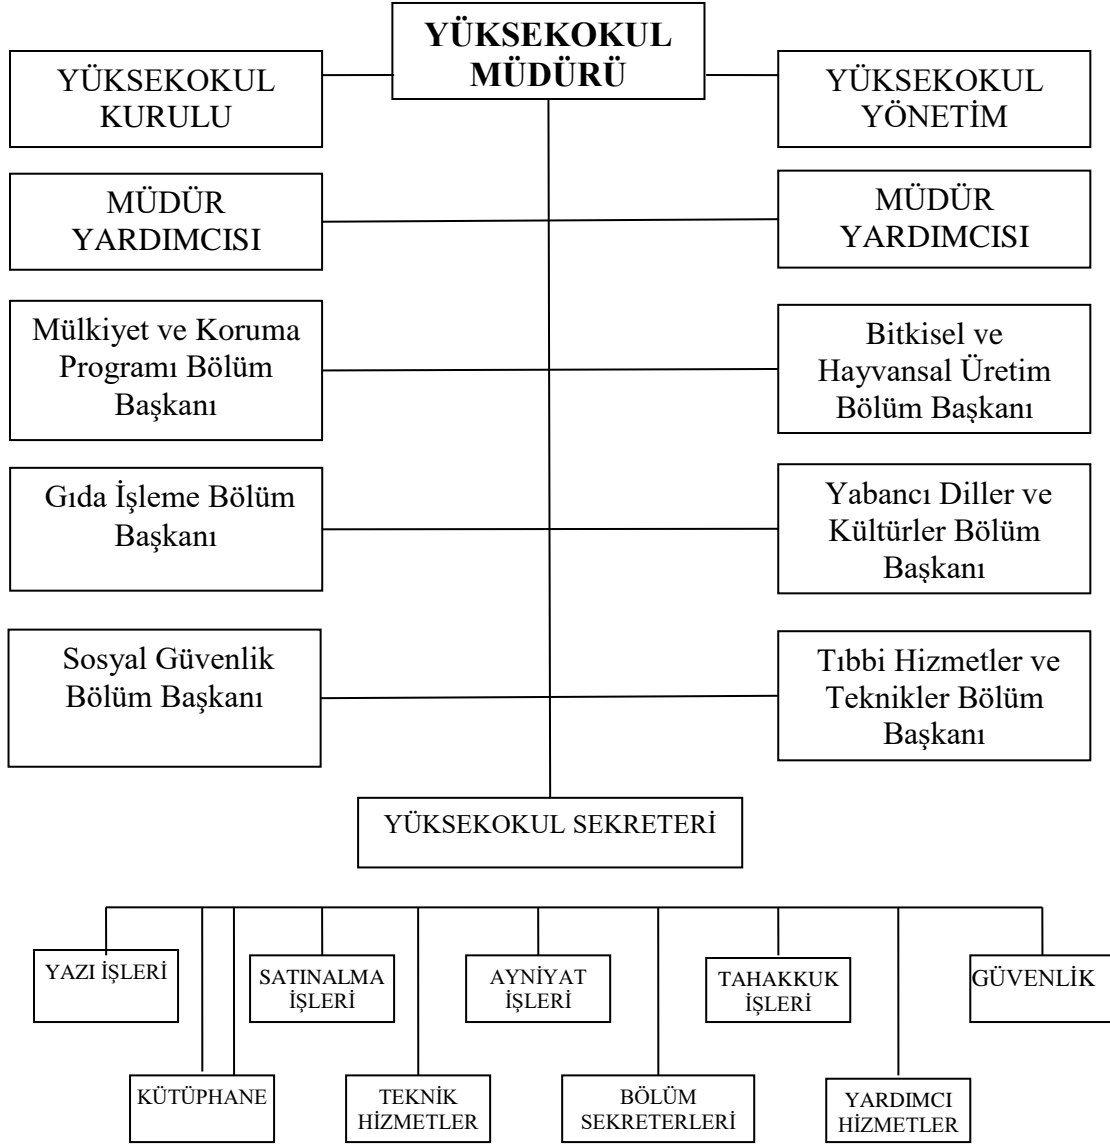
YÜKSEKOKUL MÜDÜRÜ

YÜKSEKOKUL KURULU

YÜKSEKOKUL YÖNETİM

MÜDÜR YARDIMCISI

MÜDÜR YARDIMCISI

Mülkiyet ve Koruma Programı Bölüm Başkanı

Bitkisel ve Hayvansal Üretim Bölüm Başkanı

Gıda İşleme Bölüm Başkanı

Yabancı Diller ve Kültürler Bölüm Başkanı

Sosyal Güvenlik Bölüm Başkanı

Tıbbi Hizmetler ve Teknikler Bölüm Başkanı

YÜKSEKOKUL SEKRETERİ

YAZI İŞLERİ

SATINALMA İŞLERİ

AYNİYAT İŞLERİ

TAHAKKUK İŞLERİ

GÜVENLİK

KÜTÜPHANE

TEKNİK HİZMETLER

BÖLÜM SEKRETERLERİ

YARDIMCI HİZMETLER